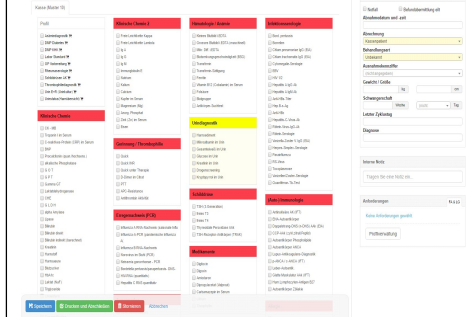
Kasse (Muster 10)

Profil

Klinische Chemie 2

Hämatologie / Gerinnung

Infektionsserologie

Klinische Chemie

Gerinnung / Thrombophilie

Urindiagnostik

Liquordiagnostik

Erregernachweis (PCR)

Medikamente

Allergiediagnostik

Speichern

Drucken und Abschließen

Abbrechen

Notfall

Befundübermittlung erfolgt

Abrechnung

Kassenpatient

Behandlungsart

Ambulant

Gewicht / Größe

kg

cm

Schwangerschaft

Woche

Letzter Zyklustag

Diagnose

Interne Notiz

Anforderungen

Keine Anforderungen gewählt

Prüfbeurteilung